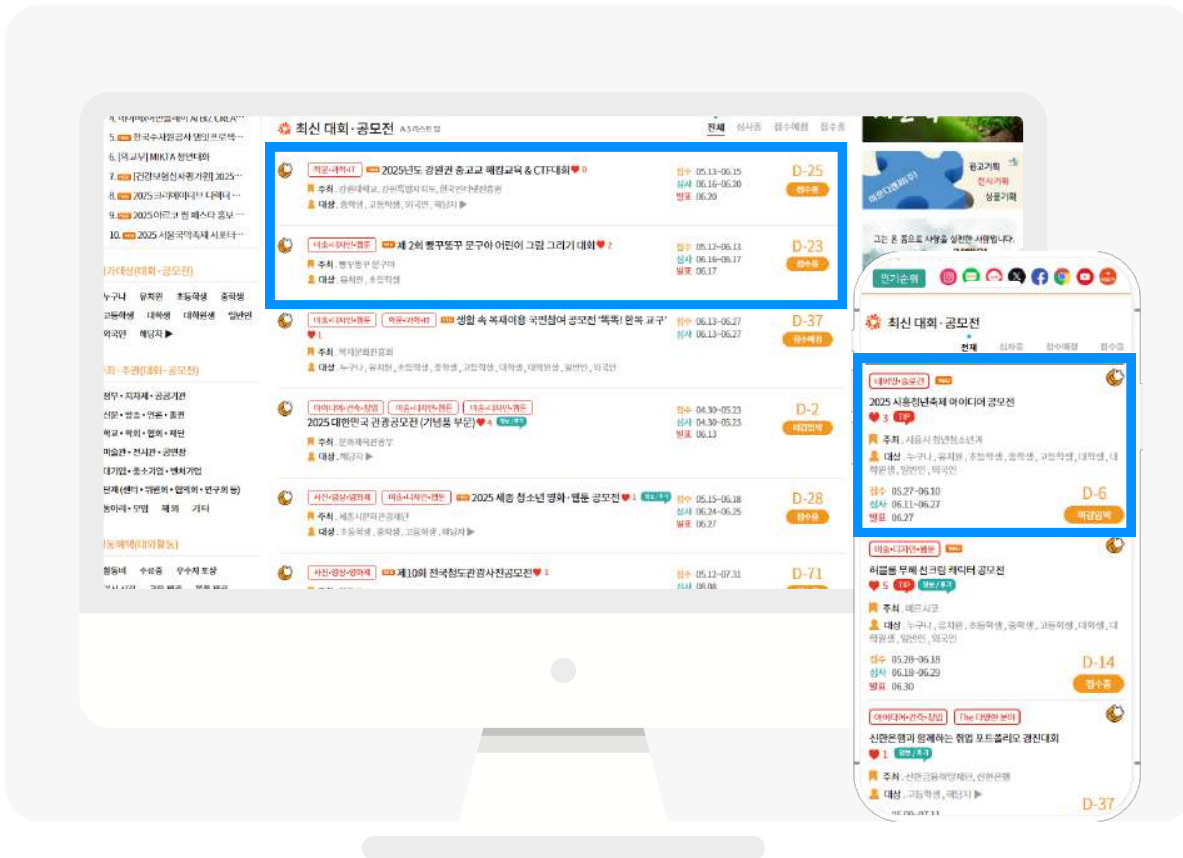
5. 한국수자원공사 열린프로젝...
6. [외교부] MIKTA 청년대회
7. [건강보험심사평가원] 2025...
8. 2025 크리에이터 디렉터...
9. 2025아르코 퀸 페스타 홍보...
10. 2025 서울국악축제 서포터...

가대상(대회·공모전)
누구나 유치원 초등학생 중학생 고등학생 대학생 대학원생 일반인 외국인 해당자 ▶

회·주관(대회·공모전)
정부·지자체·공공기관 신문·방송·언론·출판 학교·학회·협회·재단 미술관·전시관·공연장 대기업·중소기업·벤처기업 단체(센터·위원회·협의회·연구회 등) 동아리·모임 해외 기타

동혜택(대외활동)

최신 대회·공모전
전체 심사중 접수예정 접수중

학문•과학•IT 2025년도 강원권 중고교 해킹교육 & CTF대회 ♥ 0
주최. 강원대학교, 강원특별자치도, 한국인터넷진흥원
대상. 중학생, 고등학생, 외국인, 해당자 ▶
접수 05.13~06.15
심사 06.16~06.20
발표 06.20
D-25
접수중

미술•디자인•웹툰 제 2회 뽀꾸뽀꾸 문구야 어린이 그림 그리기 대회 ♥ 2
주최. 뽀꾸뽀꾸 문구야
대상. 유치원, 초등학생
접수 05.12~06.13
심사 06.16~06.17
발표 06.17
D-23
접수중

미술•디자인•웹툰 학문•과학•IT 생활 속 폐자원 국민참여 공모전 '똑똑! 환폭 교구' ♥ 1
주최. 국립문화유산연구원
대상. 누구나, 유치원, 초등학생, 중학생, 고등학생, 대학생, 대학원생, 일반인, 외국인
접수 06.13~06.27
심사 06.13~06.27
D-37
접수예정

아이디어•건축•창업 미술•디자인•웹툰 미술•디자인•웹툰
2025 대한민국 관광공모전 (기념품 부문) ♥ 4
주최. 문화체육관광부
대상. 해당자 ▶
접수 04.30~05.23
심사 04.30~05.23
발표 06.13
D-2
마감임박

사진•영상•영화제 미술•디자인•웹툰 2025 세종 청소년 영화·웹툰 공모전 ♥ 1
주최. 세종시문화관광재단
대상. 초등학생, 중학생, 고등학생, 해당자 ▶
접수 05.15~06.18
심사 06.24~06.25
발표 06.27
D-28
접수중

사진•영상•영화제 제10회 전국청도관광사진공모전 ♥ 3
접수 05.12~07.31
D-71

광고기획
전시기획
상품기획

인기순위

최신 대회·공모전
전체 심사중 접수예정 접수중

네이밍•슬로건
2025 시흥청년축제 아이디어 공모전
♥ 3 TIP
주최. 시흥시 청년청소년과
대상. 누구나, 유치원, 초등학생, 중학생, 고등학생, 대학생, 대학원생, 일반인, 외국인
접수 05.27~06.10
심사 06.11~06.27
발표 06.27
D-6
마감임박

미술•디자인•웹툰
허물동 무해 선크림 캐릭터 공모전
♥ 5 TIP
주최. 메르시코
대상. 누구나, 유치원, 초등학생, 중학생, 고등학생, 대학생, 대학원생, 일반인, 외국인
접수 05.28~06.18
심사 06.18~06.29
발표 06.30
D-14
접수중

아이디어•건축•창업 The 다양한 분야
신한은행과 함께하는 취업 포트폴리오 경진대회
♥ 1
주최. 신한금융희망재단, 신한은행
대상. 고등학생, 해당자 ▶
D-37